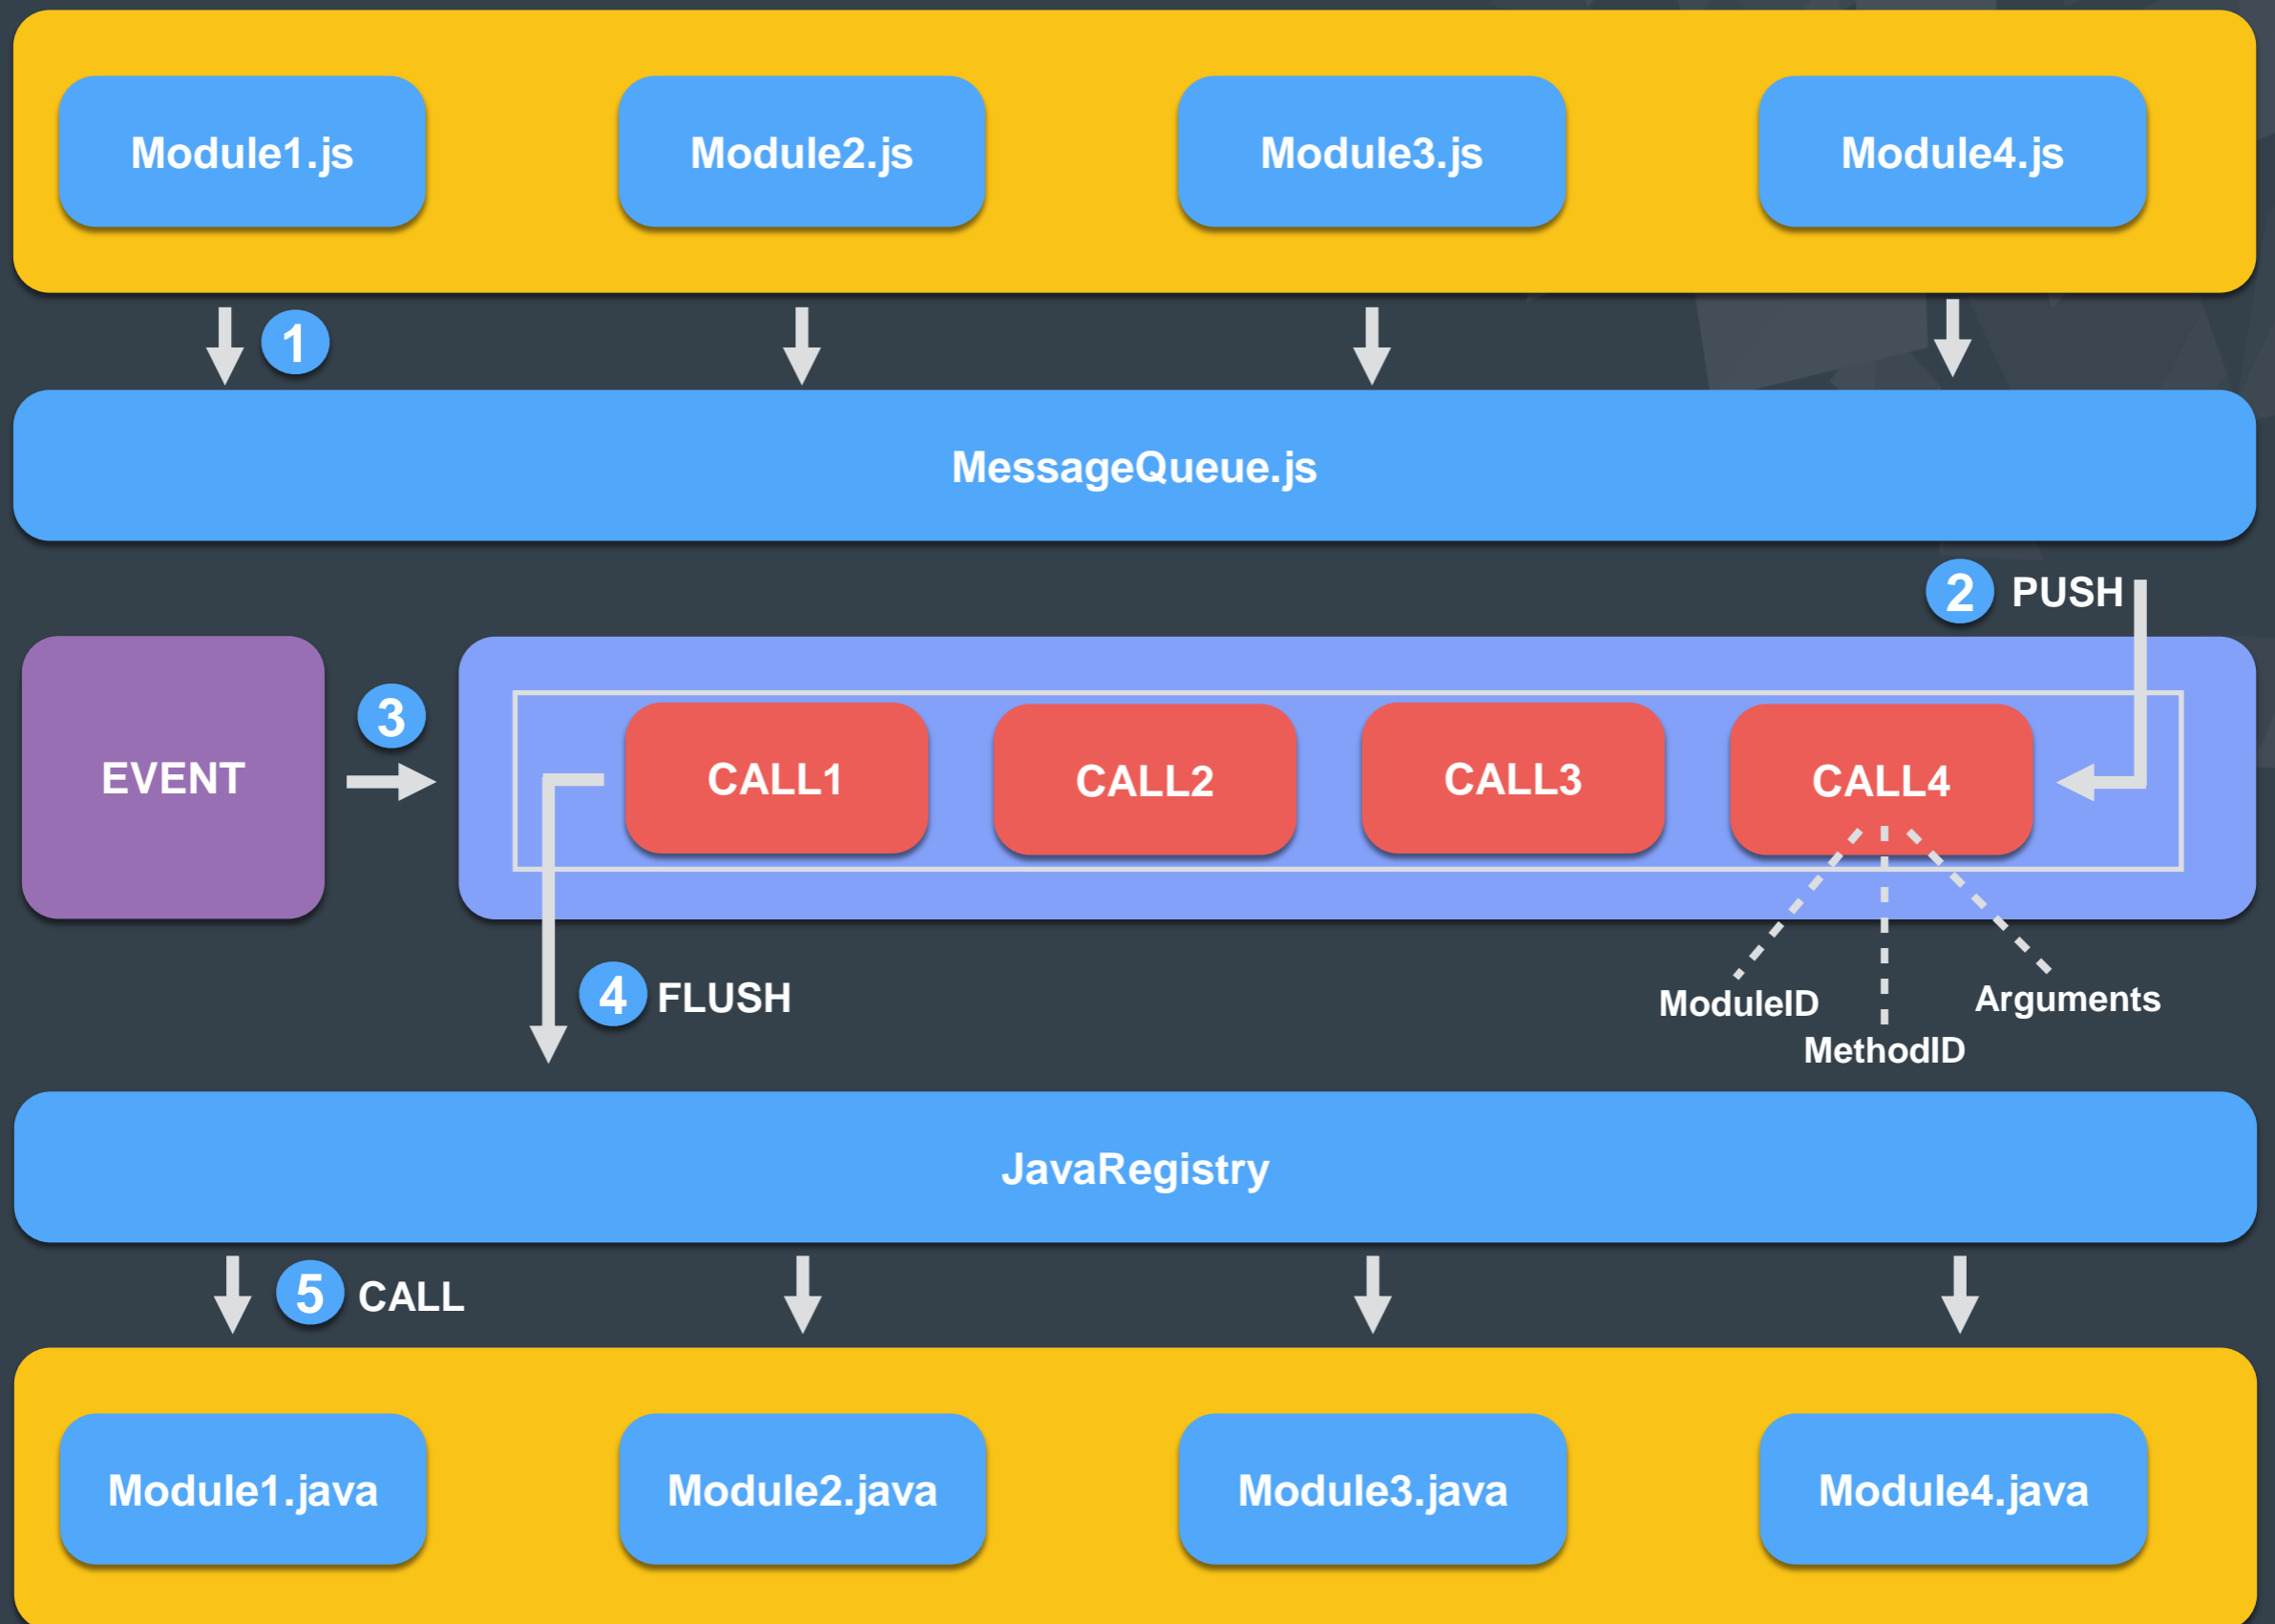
Module1.js
Module2.js
Module3.js
Module4.js

1

MessageQueue.js

2 PUSH

EVENT

3

CALL1
CALL2
CALL3
CALL4

4 FLUSH

ModuleID
MethodID
Arguments

JavaRegistry

5 CALL

Module1.java
Module2.java
Module3.java
Module4.java